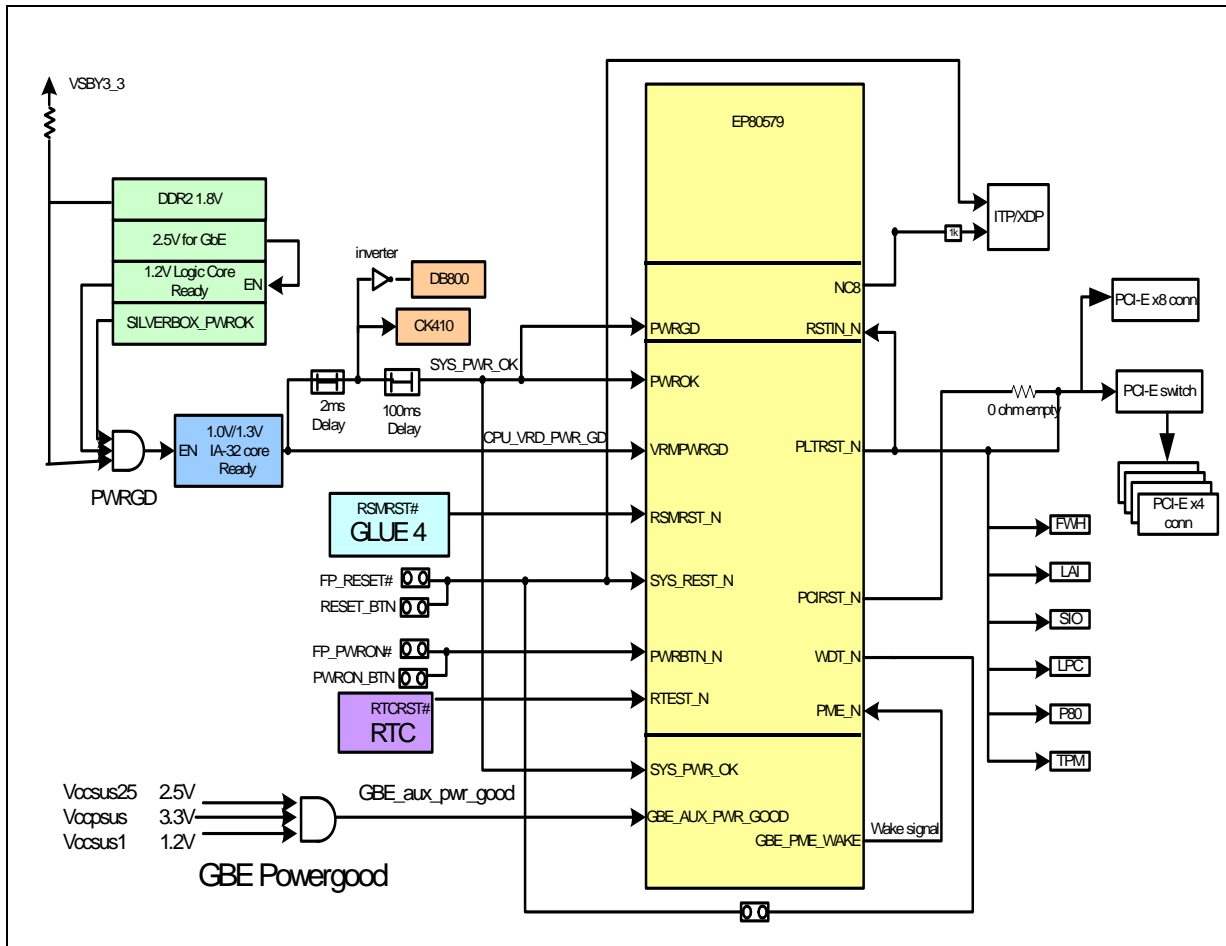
VSBY3_3

DDR2 1.8V

2.5V for GbE

1.2V Logic Core Ready

EN

SILVERBOX_PWROK

inverter

DB800

CK410

EP80579

ITP/XDP

1k

NC8

PWRGD

RSTIN_N

PCI-E x8 conn

SYS_PWR_OK

PWROK

PCI-E switch

0 ohm empty

2ms Delay

100ms Delay

EN

1.0V/1.3V IA-32 core Ready

CPU_VRD_PWR_GD

VRMPWRGD

PLTRST_N

PWRGD

PCI-E x4 conn

RSMRST#

GLUE 4

RSMRST_N

FWH

FP_RESET#

SYS_REST_N

LAI

RESET_BTN

SIO

PCIRST_N

FP_PWRON#

PWRBTN_N

WDT_N

LPC

PWRON_BTN

RTCRST#

RTEST_N

P80

RTC

PME_N

TPM

SYS_PWR_OK

Vccsus25 2.5V

GBE_aux_pwr_good

Vccpsus 3.3V

GBE_AUX_PWR_GOOD

Vccsus1 1.2V

Wake signal

GBE_PME_WAKE

GBE Powergood